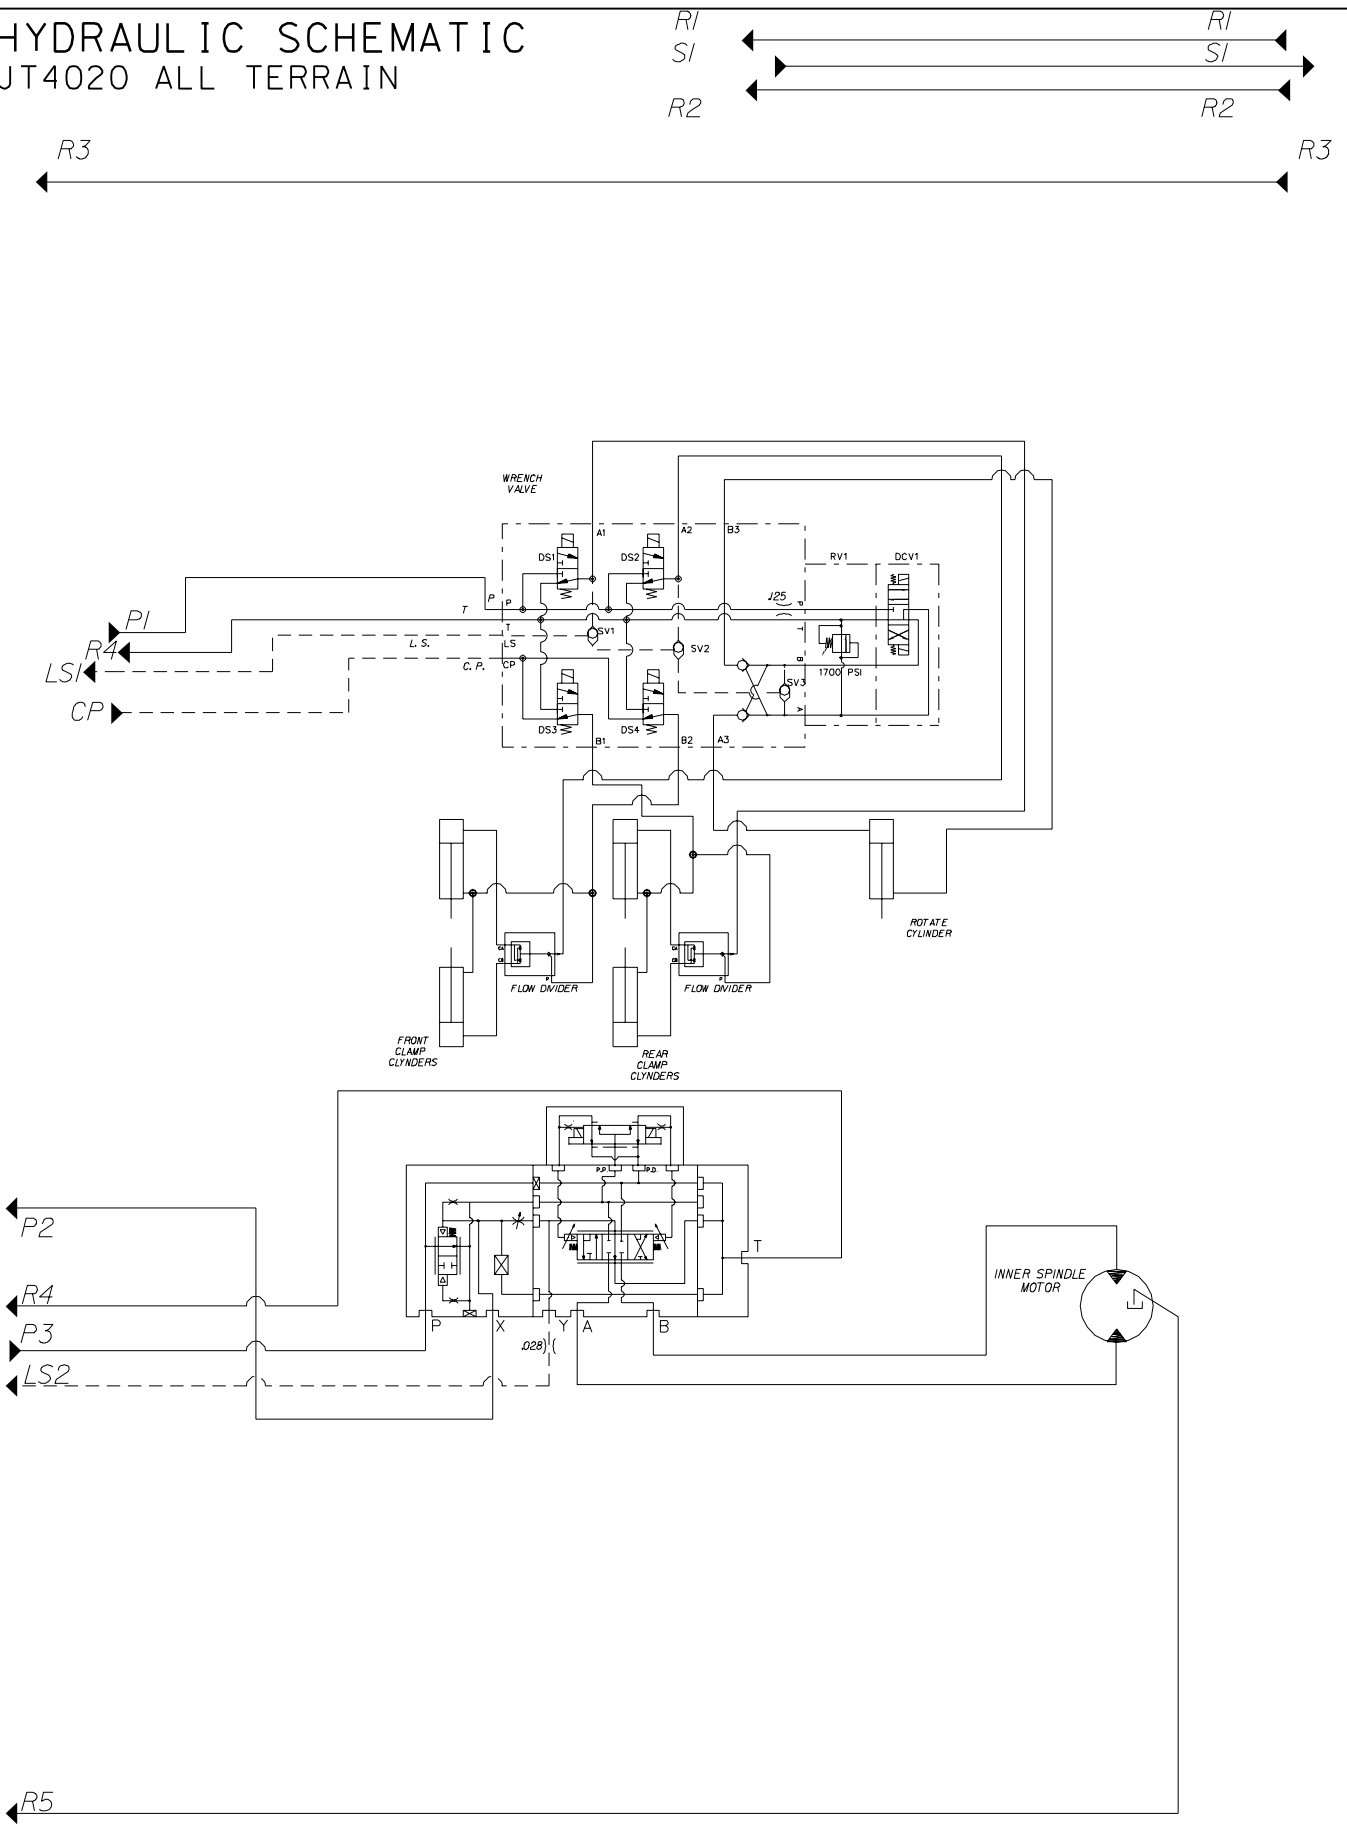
HYDRAULIC SCHEMATIC
JT4020 ALL TERRAIN

RI
SI
R2

RI
SI
R2

R3
R3

WRENCH VALVE

A1
A2
B3
RV1
DCV1
DS1
DS2
P
T
P
LS
CP
T
L. S.
C. P.
SV1
SV2
SV3
.125
1700 PSI
P
T
B
A
DS3
DS4
B1
B2
A3

PI
R4
LSI
CP

FLOW DIVIDER
FLOW DIVIDER
ROTATE CYLINDER
FRONT CLAMP CLYNDERS
REAR CLAMP CLYNDERS

P2
R4
P3
LS2

P.P
P.D
T
P
X
Y
A
B
.028

INNER SPINDLE MOTOR

R5